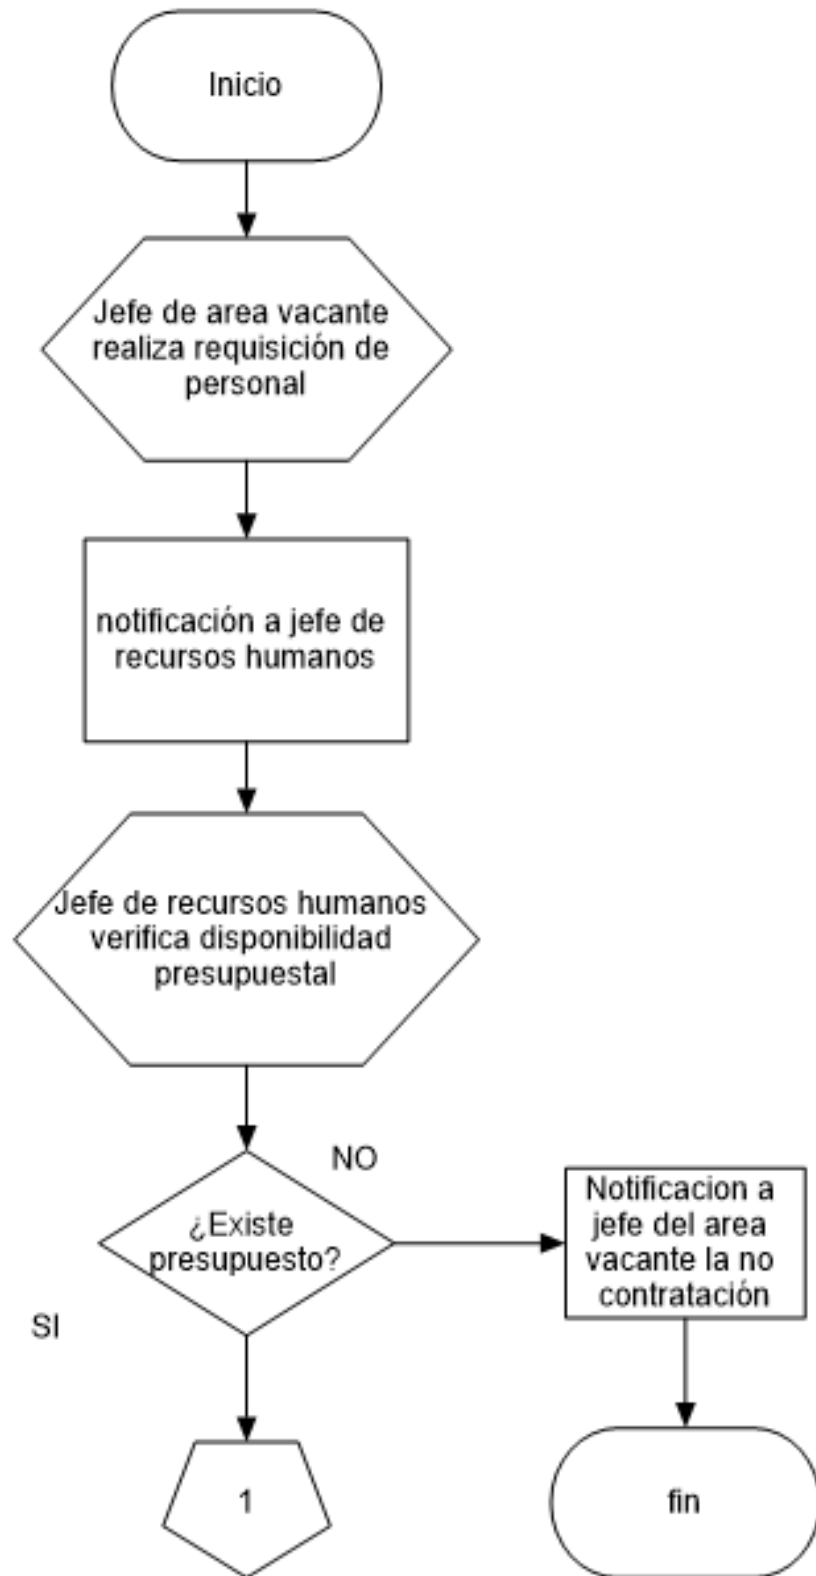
Inicio

Jefe de area vacante realiza requisición de personal

notificación a jefe de recursos humanos

Jefe de recursos humanos verifica disponibilidad presupuestal

NO

¿Existe presupuesto?

Notificacion a jefe del area vacante la no contratación

SI

1

fin